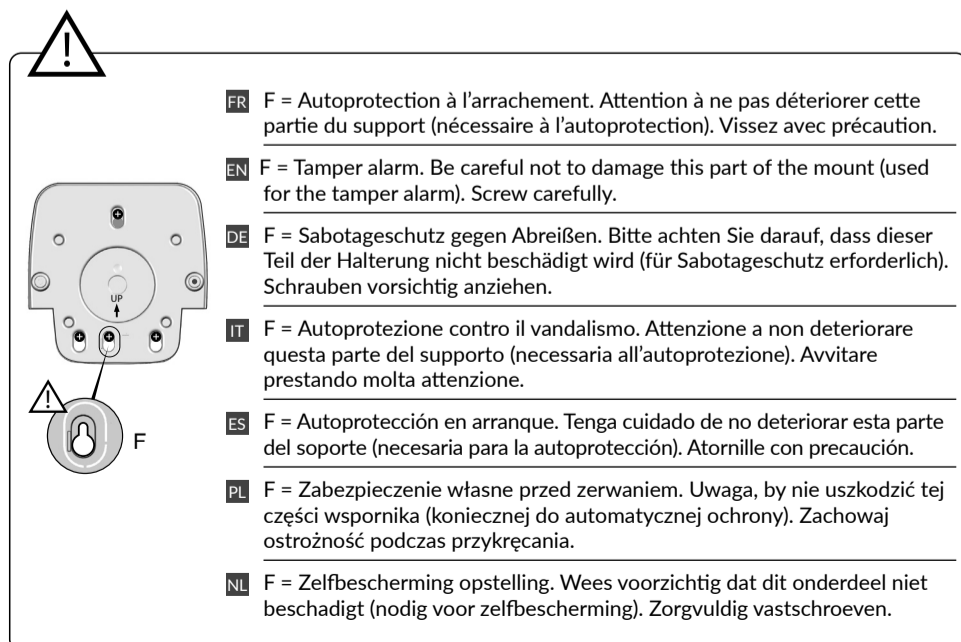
UP

F

FR F = Autoprotection à l'arrachement. Attention à ne pas déteriorer cette partie du support (nécessaire à l'autoprotection). Vissez avec précaution.

EN F = Tamper alarm. Be careful not to damage this part of the mount (used for the tamper alarm). Screw carefully.

DE F = Sabotageschutz gegen Abreißen. Bitte achten Sie darauf, dass dieser Teil der Halterung nicht beschädigt wird (für Sabotageschutz erforderlich). Schrauben vorsichtig anziehen.

IT F = Autoprotezione contro il vandalismo. Attenzione a non deteriorare questa parte del supporto (necessaria all'autoprotezione). Avvitare prestando molta attenzione.

ES F = Autoprotección en arranque. Tenga cuidado de no deteriorar esta parte del soporte (necesaria para la autoprotección). Atornille con precaución.

PL F = Zabezpieczenie własne przed zerwaniem. Uwaga, by nie uszkodzić tej części wspornika (koniecznej do automatycznej ochrony). Zachowaj ostrożność podczas przykręcania.

NL F = Zelfbescherming opstelling. Wees voorzichtig dat dit onderdeel niet beschadigd (nodig voor zelfbescherming). Zorgvuldig vastschroeven.